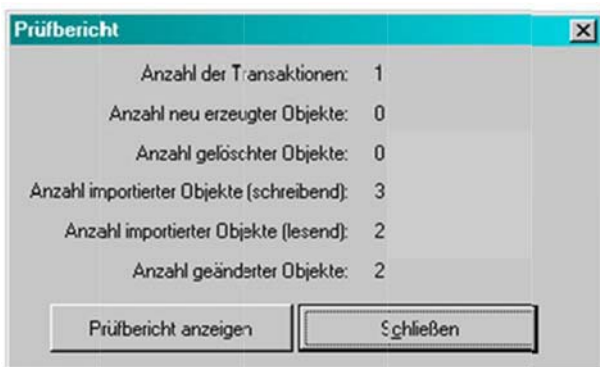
Prüfbericht

Anzahl der Transaktionen: 1

Anzahl neu erzeugter Objekte: 0

Anzahl gelöschter Objekte: 0

Anzahl importierter Objekte (schreibend): 3

Anzahl importierter Objekte (lesend): 2

Anzahl geänderter Objekte: 2

Prüfbericht anzeigen

Schließen